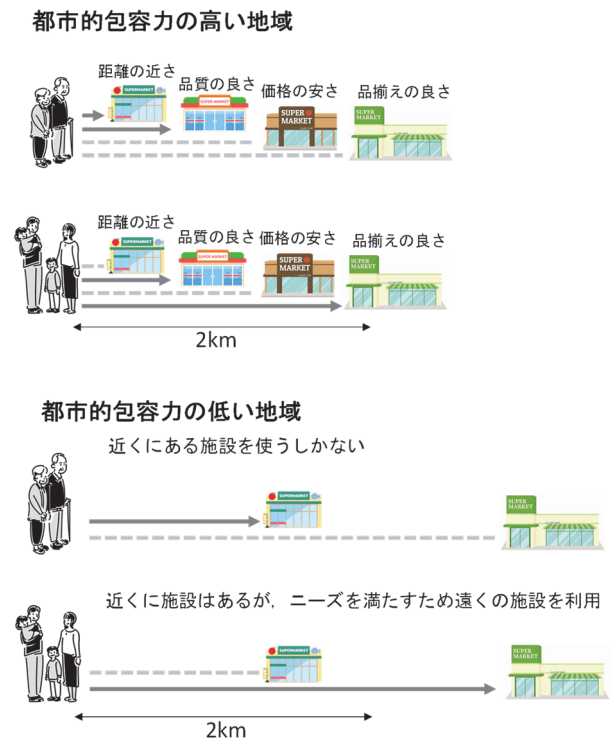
都市的包容力の高い地域

距離の近さ　品質の良さ　価格の安さ　品揃えの良さ

SUPERMARKET　SUPER MARKET　SUPER MARKET　SUPER MARKET

距離の近さ　品質の良さ　価格の安さ　品揃えの良さ

SUPERMARKET　SUPER MARKET　SUPER MARKET　SUPER MARKET

2km

都市的包容力の低い地域

近くにある施設を使うしかない

SUPERMARKET　SUPER MARKET

近くに施設はあるが，ニーズを満たすため遠くの施設を利用

SUPERMARKET　SUPER MARKET

2km